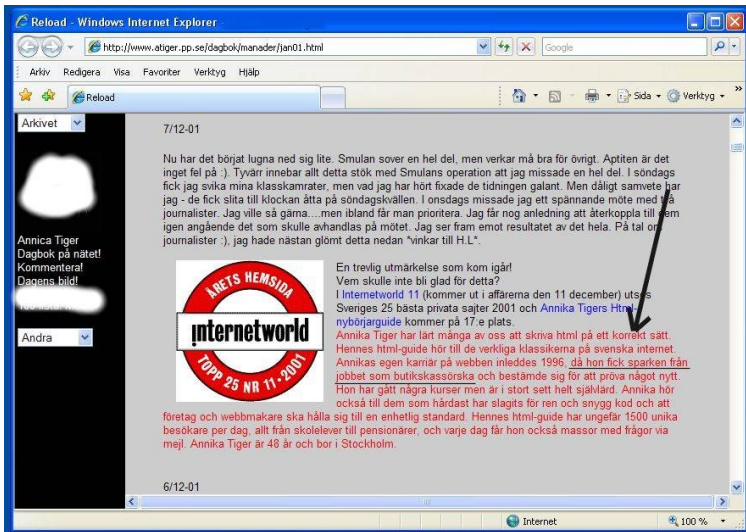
Reload - Windows Internet Explorer

http://www.atiger.pp.se/dagbok/manader/jan01.html

Google

Arkiv Redigera Visa Favoriter Verktyg Hjälp

Reload

Sida Verktyg

Arkivet

Annica Tiger
Dagbok på nätet!
Kommentera!
Dagens bild!

Andra

7/12-01

Nu har det börjat lugna ned sig lite. Smulan sover en hel del, men verkar må bra för övrigt. Aptiten är det inget fel på :). Tyvärr innebar allt detta stök med Smulans operation att jag missade en hel del. I söndags fick jag svika mina klasskamrater, men vad jag har hört fixade de tidningen galant. Men dåligt samvete har jag - de fick slita till klockan åtta på söndagskvällen. I onsdags missade jag ett spännande möte med två journalister. Jag ville så gärna....men ibland får man prioritera. Jag får nog anledning att återkoppla till dem igen angående det som skulle avhandlas på mötet. Jag ser fram emot resultatet av det hela. På tal om journalister :), jag hade nästan glömt detta nedan *vinkar till H.L*.

ÅRETS HEMSIDA
internetworld
TOPP 25 NR 11 • 2001

En trevlig utmärkelse som kom igår!
Vem skulle inte bli glad för detta?
I Internetworld 11 (kommer ut i affärerna den 11 december) utses Sveriges 25 bästa privata sajter 2001 och Annika Tigers Html-nybörjarguide kommer på 17:e plats.
Annika Tiger har lärt många av oss att skriva html på ett korrekt sätt. Hennes html-guide hör till de verkliga klassikerna på svenska internet. Annikas egen karriär på webben inleddes 1996, då hon fick sparken från jobbet som butikskassörska och bestämde sig för att pröva något nytt. Hon har gått några kurser men är i stort sett helt självlärd. Annika hör också till dem som hårdast har slagits för ren och snygg kod och att företag och webbmakare ska hålla sig till en enhetlig standard. Hennes html-guide har ungefär 1500 unika besökare per dag, allt från skolelever till pensionärer, och varje dag får hon också massor med frågor via mejl. Annika Tiger är 48 år och bor i Stockholm.

6/12-01

Internet
100 %